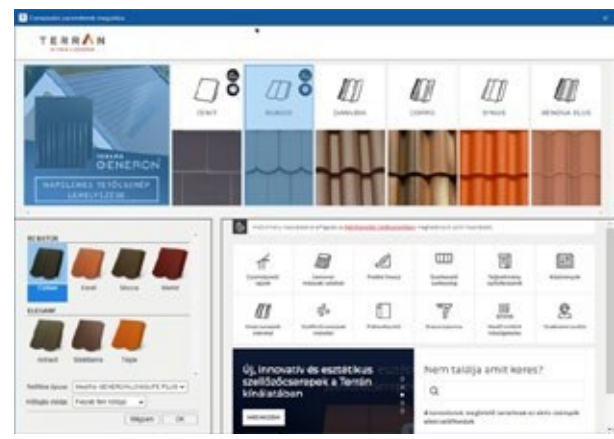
Cserepezési paraméterek megadása

TERRAN

TERRAN GENERON
NAPELEMES TETŐCSERÉP
LEHETŐSÉGEK

ZENIT
RUBIN
DANUBIA
CORRO
SYNUS
RENOVA PLUS

RUBIN
ELEGANT

Antracit
Tégla

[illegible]
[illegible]

Mégsem
OK

Új, innovatív és esztétikus szellőzőcserepek a Terrán kínálatában

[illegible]

Nem találja amit keres?